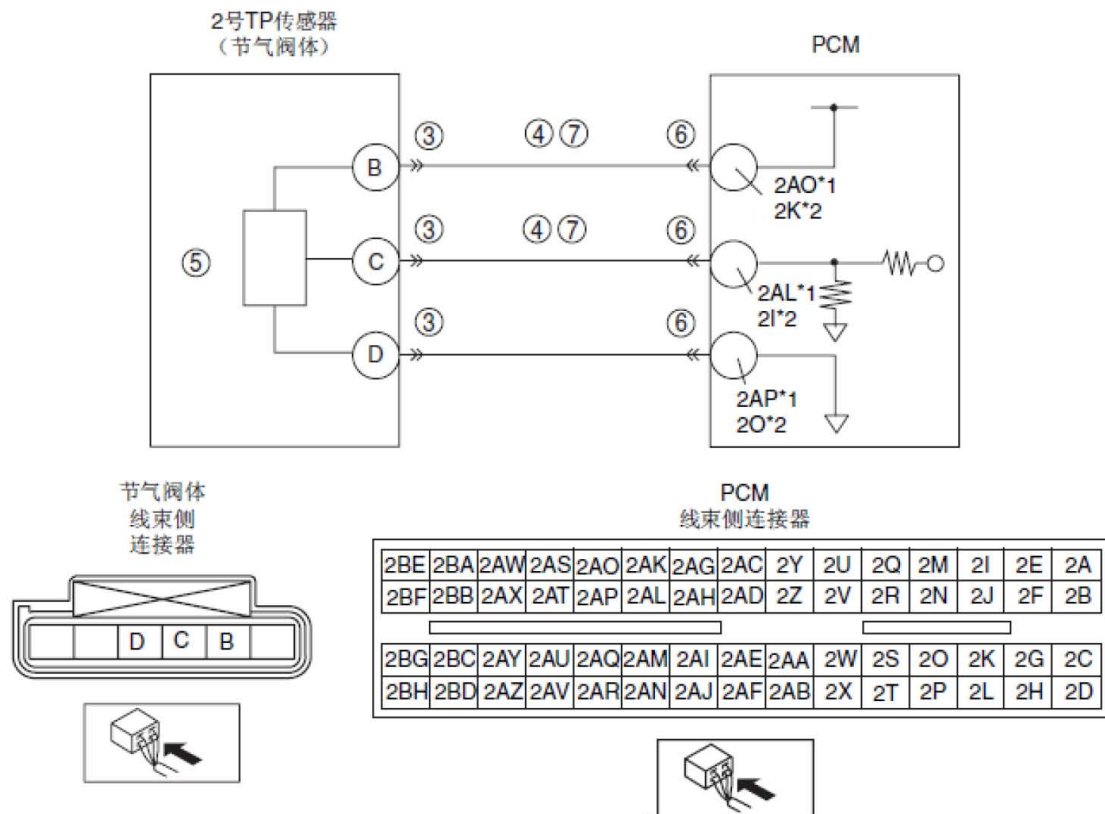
2号TP传感器
（节气阀体）

PCM

③ ④⑦ ⑥
B
2AO*1
2K*2

③ ④⑦ ⑥
⑤
C
2AL*1
2I*2

③ ⑥
D
2AP*1
2O*2

节气阀体
线束侧
连接器

D C B

PCM
线束侧连接器

| 2BE | 2BA | 2AW | 2AS | 2AO | 2AK | 2AG | 2AC | 2Y | 2U | 2Q | 2M | 2I | 2E | 2A |
|---|---|---|---|---|---|---|---|---|---|---|---|---|---|---|
| 2BF | 2BB | 2AX | 2AT | 2AP | 2AL | 2AH | 2AD | 2Z | 2V | 2R | 2N | 2J | 2F | 2B |

| 2BG | 2BC | 2AY | 2AU | 2AQ | 2AM | 2AI | 2AE | 2AA | 2W | 2S | 2O | 2K | 2G | 2C |
|---|---|---|---|---|---|---|---|---|---|---|---|---|---|---|
| 2BH | 2BD | 2AZ | 2AV | 2AR | 2AN | 2AJ | 2AF | 2AB | 2X | 2T | 2P | 2L | 2H | 2D |